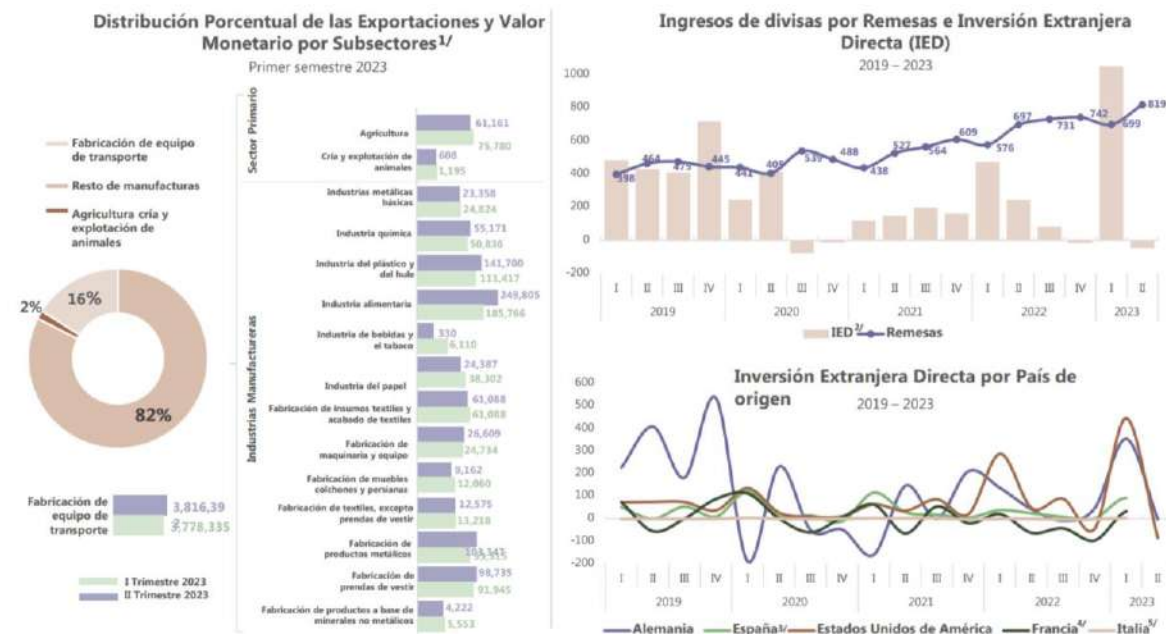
Distribución Porcentual de las Exportaciones y Valor Monetario por Subsectores 1/

Primer semestre 2023

Fabricación de equipo de transporte

Resto de manufacturas

Agricultura cría y explotación de animales

2%

16%

82%

Fabricación de equipo de transporte

3,816,39

3,778,335

I Trimestre 2023

II Trimestre 2023

Sector Primario

Agricultura

61,161

75,780

Cría y explotación de animales

688

1,195

Industrias Manufactureras

Industrias metálicas básicas

23,358

24,824

Industria química

55,171

50,836

Industria del plástico y del hule

141,700

111,417

Industria alimentaria

249,805

185,766

Industria de bebidas y el tabaco

330

6,110

Industria del papel

24,387

38,302

Fabricación de insumos textiles y acabado de textiles

63,088

63,088

Fabricación de maquinaria y equipo

26,609

24,734

Fabricación de muebles colchones y persianas

9,162

12,060

Fabricación de textiles, excepto prendas de vestir

12,575

13,218

Fabricación de productos metálicos

103,147

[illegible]

Fabricación de prendas de vestir

98,735

91,945

Fabricación de productos a base de minerales no metálicos

4,222

5,553

Ingresos de divisas por Remesas e Inversión Extranjera Directa (IED)

2019 – 2023

1000
800
600
400
200
0
-200

398 464 473 445 441 409 539 488 438 527 564 609 576 697 731 742 699 819

I II III IV I II III IV I II III IV I II III IV I II

2019 2020 2021 2022 2023

IED 2/ Remesas

Inversión Extranjera Directa por País de origen

2019 – 2023

600
500
400
300
200
100
0
-100
-200
-300

I II III IV I II III IV I II III IV I II III IV I II

2019 2020 2021 2022 2023

Alemania España 3/ Estados Unidos de América Francia 4/ Italia 5/